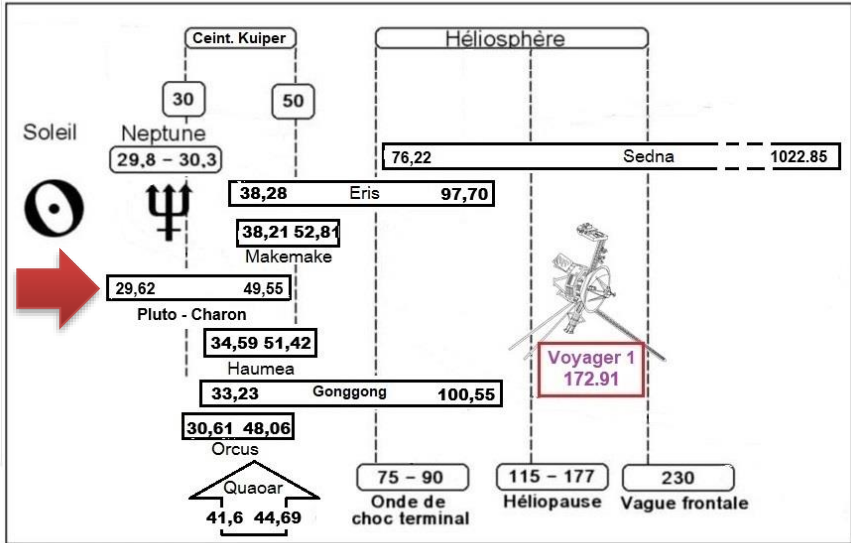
Ceint. Kuiper

Héliosphère

30

50

Soleil

Neptune

29,8 – 30,3

76,22

Sedna

1022.85

38,28

Eris

97,70

38,21 52,81

Makemake

29,62

49,55

Pluto - Charon

34,59 51,42

Haumea

Voyager 1
172.91

33,23

Gonggong

100,55

30,61 48,06

Orcus

Quaoar

41,6 44,69

75 – 90

Onde de choc terminal

115 – 177

Héliopause

230

Vague frontale